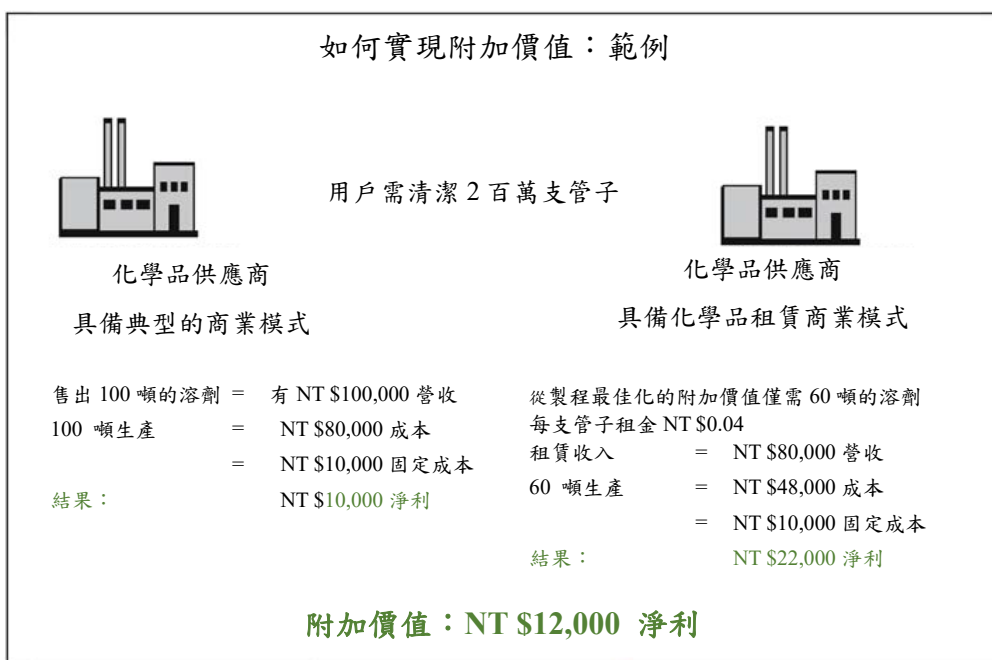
如何實現附加價值：範例

用戶需清潔 2 百萬支管子

化學品供應商

具備典型的商業模式

化學品供應商

具備化學品租賃商業模式

售出 100 噸的溶劑 = 有 NT $100,000 營收
100 噸生產 = NT $80,000 成本
= NT $10,000 固定成本
結果： NT $10,000 淨利

從製程最佳化的附加價值僅需 60 噸的溶劑
每支管子租金 NT $0.04
租賃收入 = NT $80,000 營收
60 噸生產 = NT $48,000 成本
= NT $10,000 固定成本
結果： NT $22,000 淨利

附加價值：NT $12,000 淨利